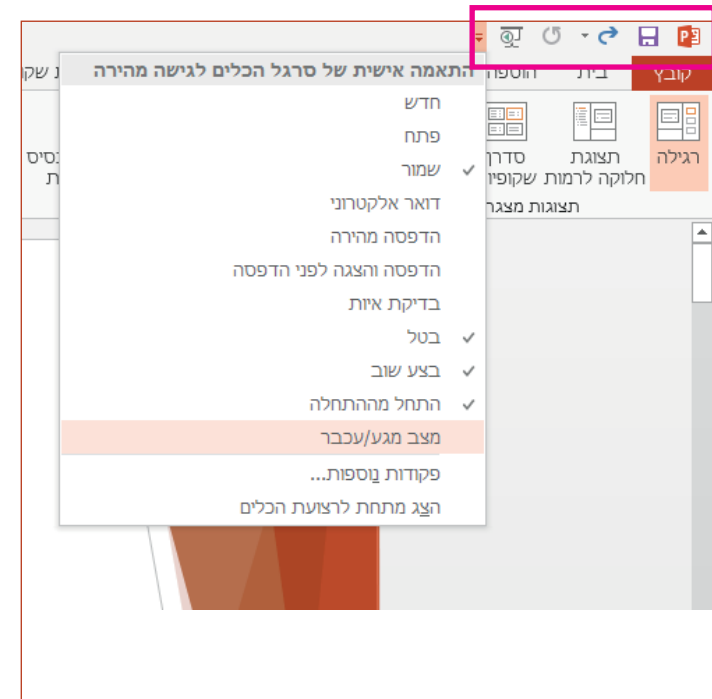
התאמה אישית של סרגל הכלים לגישה מהירה
חדש
פתח
שמור
דואר אלקטרוני
הדפסה מהירה
הדפסה והצגה לפני הדפסה
בדיקת איות
בטל
בצע שוב
התחל מההתחלה
מצב מגע/עכבר
פקודות נוספות...
הצג מתחת לרצועת הכלים

קובץ
בית
הוספה
שקו
רגילה
תצוגת חלוקה לרמות
סדרן שקופיות
תצוגות מצגת
בסיס
ת